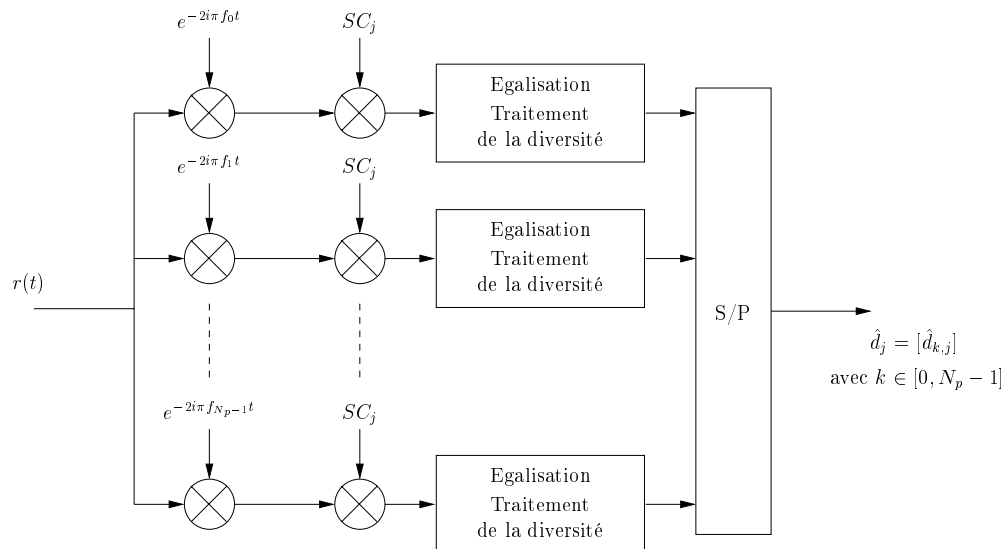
$e^{-2i\pi f_0 t}$

$SC_j$

Egalisation
Traitement
de la diversité

$e^{-2i\pi f_1 t}$

$SC_j$

Egalisation
Traitement
de la diversité

$r(t)$

S/P

$\hat{d}_j = [\hat{d}_{k,j}]$
avec $k \in [0, N_p - 1]$

$e^{-2i\pi f_{N_p-1} t}$

$SC_j$

Egalisation
Traitement
de la diversité